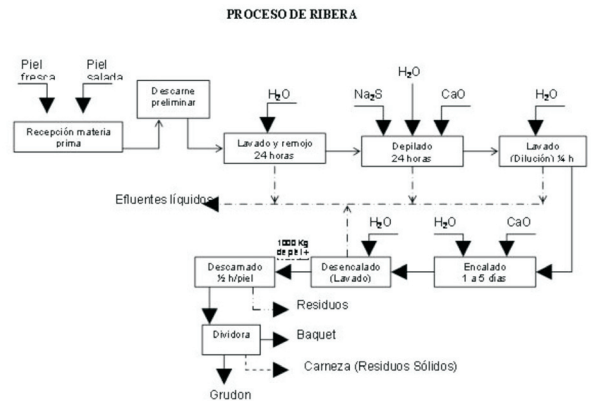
PROCESO DE RIBERA

Piel fresca

Piel salada

Recepción materia prima

Descarne preliminar

$H_2O$

Lavado y remojo 24 horas

$Na_2S$

$H_2O$

CaO

Depilado 24 horas

$H_2O$

Lavado (Dilución) ¼ h

Efluentes líquidos

1000 Kg de piel + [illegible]

$H_2O$

$H_2O$

CaO

Descarnado ½ h/piel

Desencalado (Lavado)

Encalado 1 a 5 días

Residuos

Dividora

Baquet

Carneza (Residuos Sólidos)

Grudon